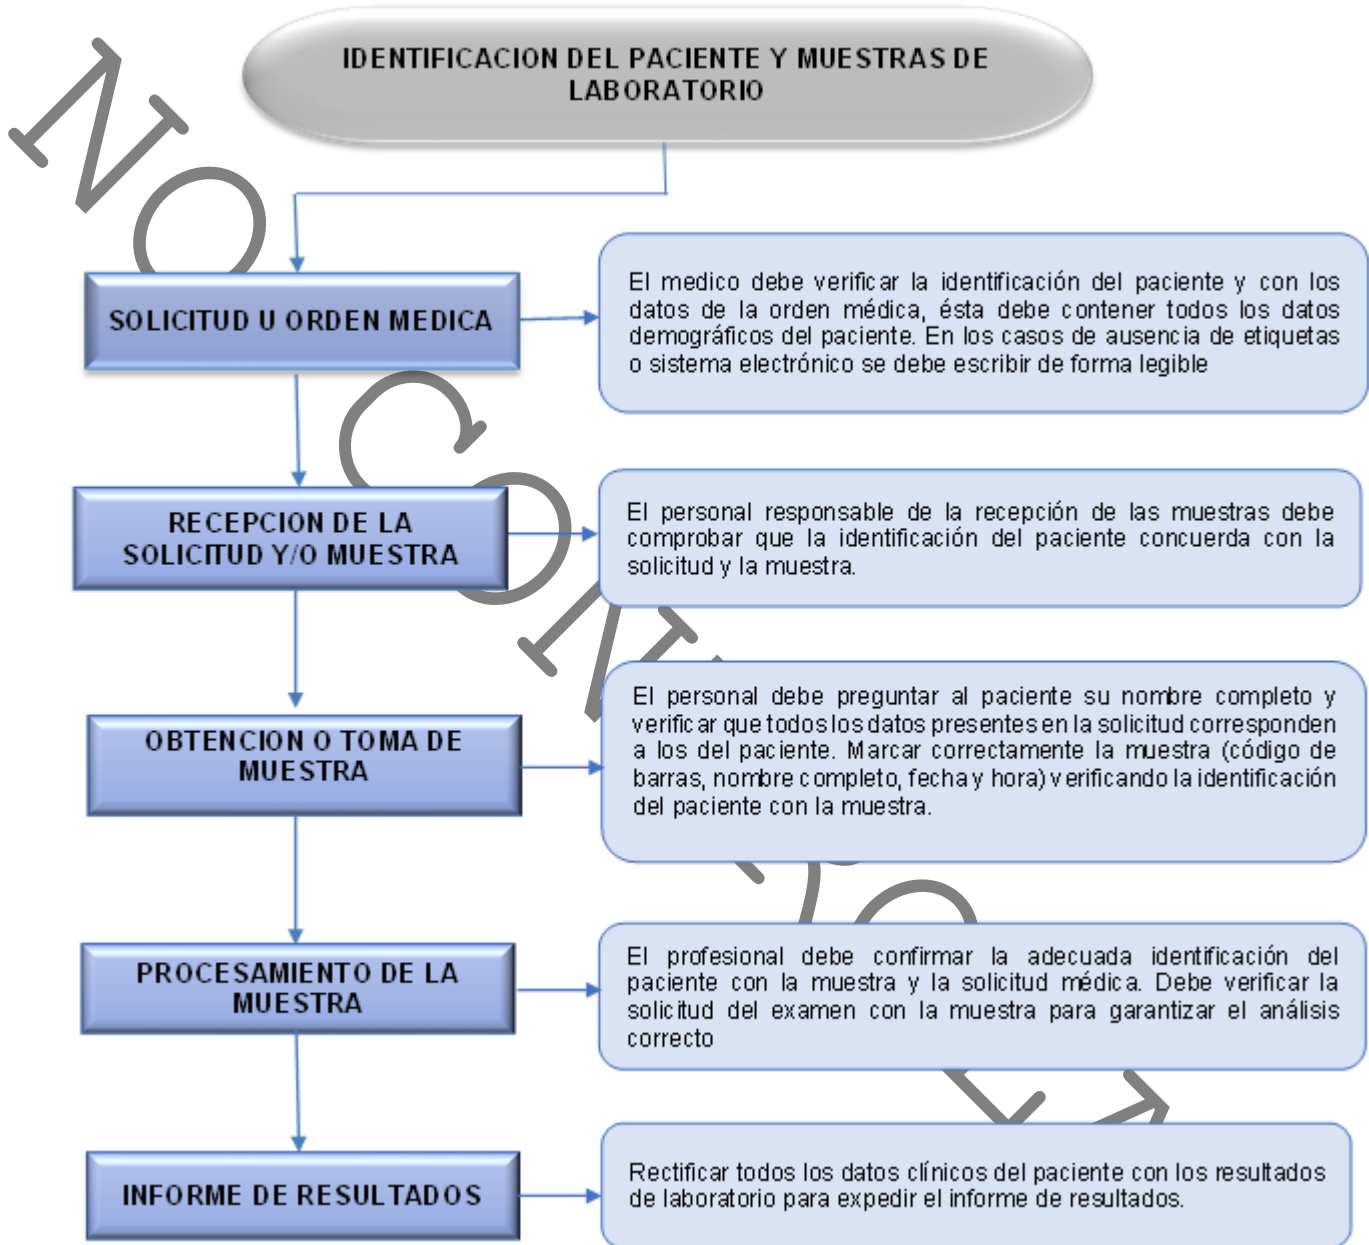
IDENTIFICACION DEL PACIENTE Y MUESTRAS DE LABORATORIO

SOLICITUD U ORDEN MEDICA

El medico debe verificar la identificación del paciente y con los datos de la orden médica, ésta debe contener todos los datos demográficos del paciente. En los casos de ausencia de etiquetas o sistema electrónico se debe escribir de forma legible

RECEPCION DE LA SOLICITUD Y/O MUESTRA

El personal responsable de la recepción de las muestras debe comprobar que la identificación del paciente concuerda con la solicitud y la muestra.

OBTENCION O TOMA DE MUESTRA

El personal debe preguntar al paciente su nombre completo y verificar que todos los datos presentes en la solicitud corresponden a los del paciente. Marcar correctamente la muestra (código de barras, nombre completo, fecha y hora) verificando la identificación del paciente con la muestra.

PROCESAMIENTO DE LA MUESTRA

El profesional debe confirmar la adecuada identificación del paciente con la muestra y la solicitud médica. Debe verificar la solicitud del examen con la muestra para garantizar el análisis correcto

INFORME DE RESULTADOS

Rectificar todos los datos clínicos del paciente con los resultados de laboratorio para expedir el informe de resultados.

NO CONTROLADA